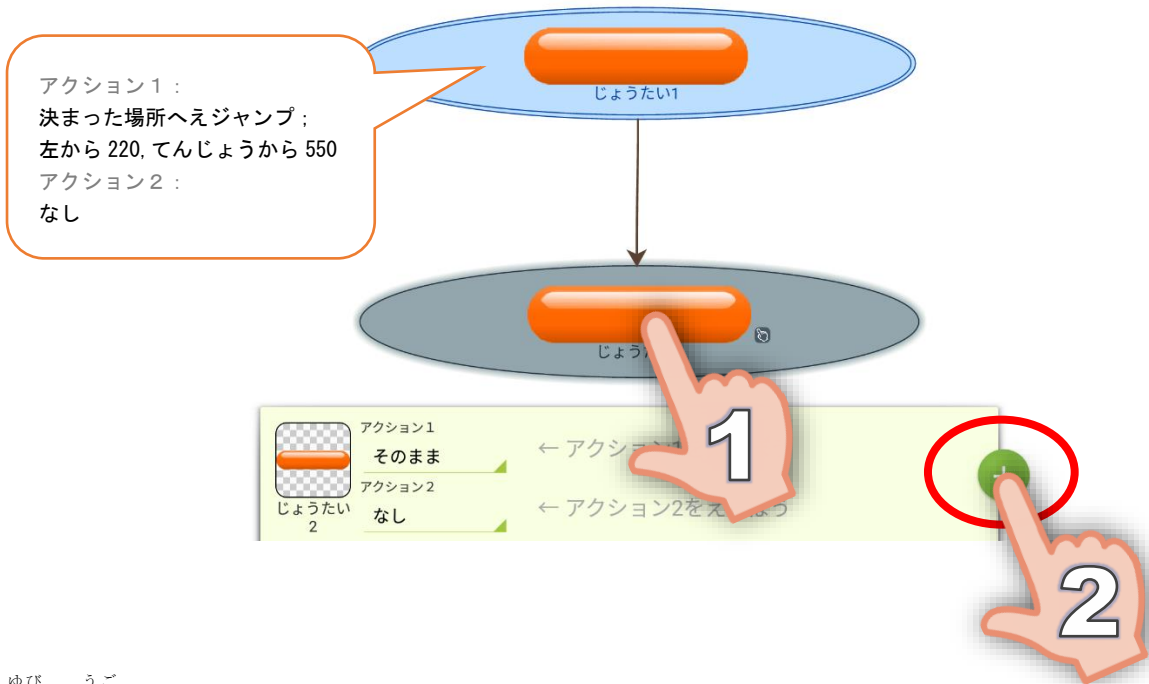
アクション１：
決まった場所へえジャンプ；
左から 220, てんじょうから 550
アクション２：
なし

じょうたい1

じょう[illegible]

アクション1
そのまま
アクション2
なし
じょうたい2

← アクション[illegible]
← アクション2をえ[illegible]う

1
2

ゆび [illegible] うご